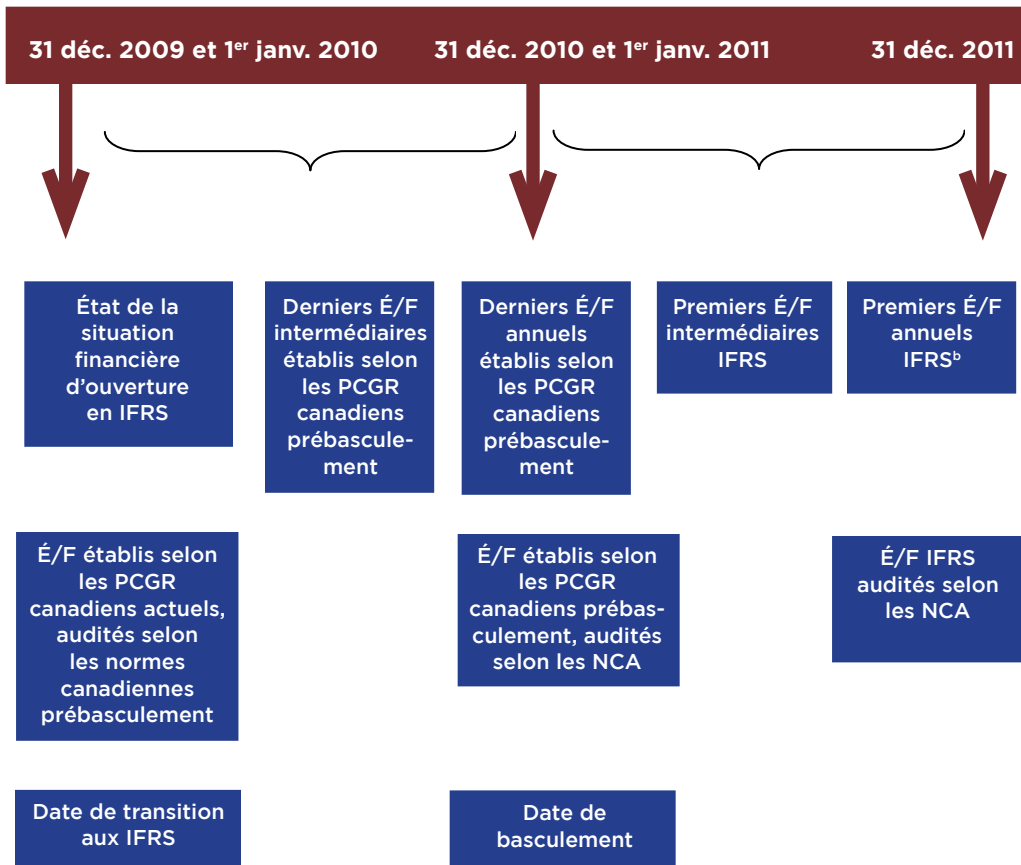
31 déc. 2009 et 1$^{er}$ janv. 2010

31 déc. 2010 et 1$^{er}$ janv. 2011

31 déc. 2011

État de la situation financière d'ouverture en IFRS

Derniers É/F intermédiaires établis selon les PCGR canadiens prébasculement

Derniers É/F annuels établis selon les PCGR canadiens prébasculement

Premiers É/F intermédiaires IFRS

Premiers É/F annuels IFRS$^{b}$

É/F établis selon les PCGR canadiens actuels, audités selon les normes canadiennes prébasculement

É/F établis selon les PCGR canadiens prébasculement, audités selon les NCA

É/F IFRS audités selon les NCA

Date de transition aux IFRS

Date de basculement